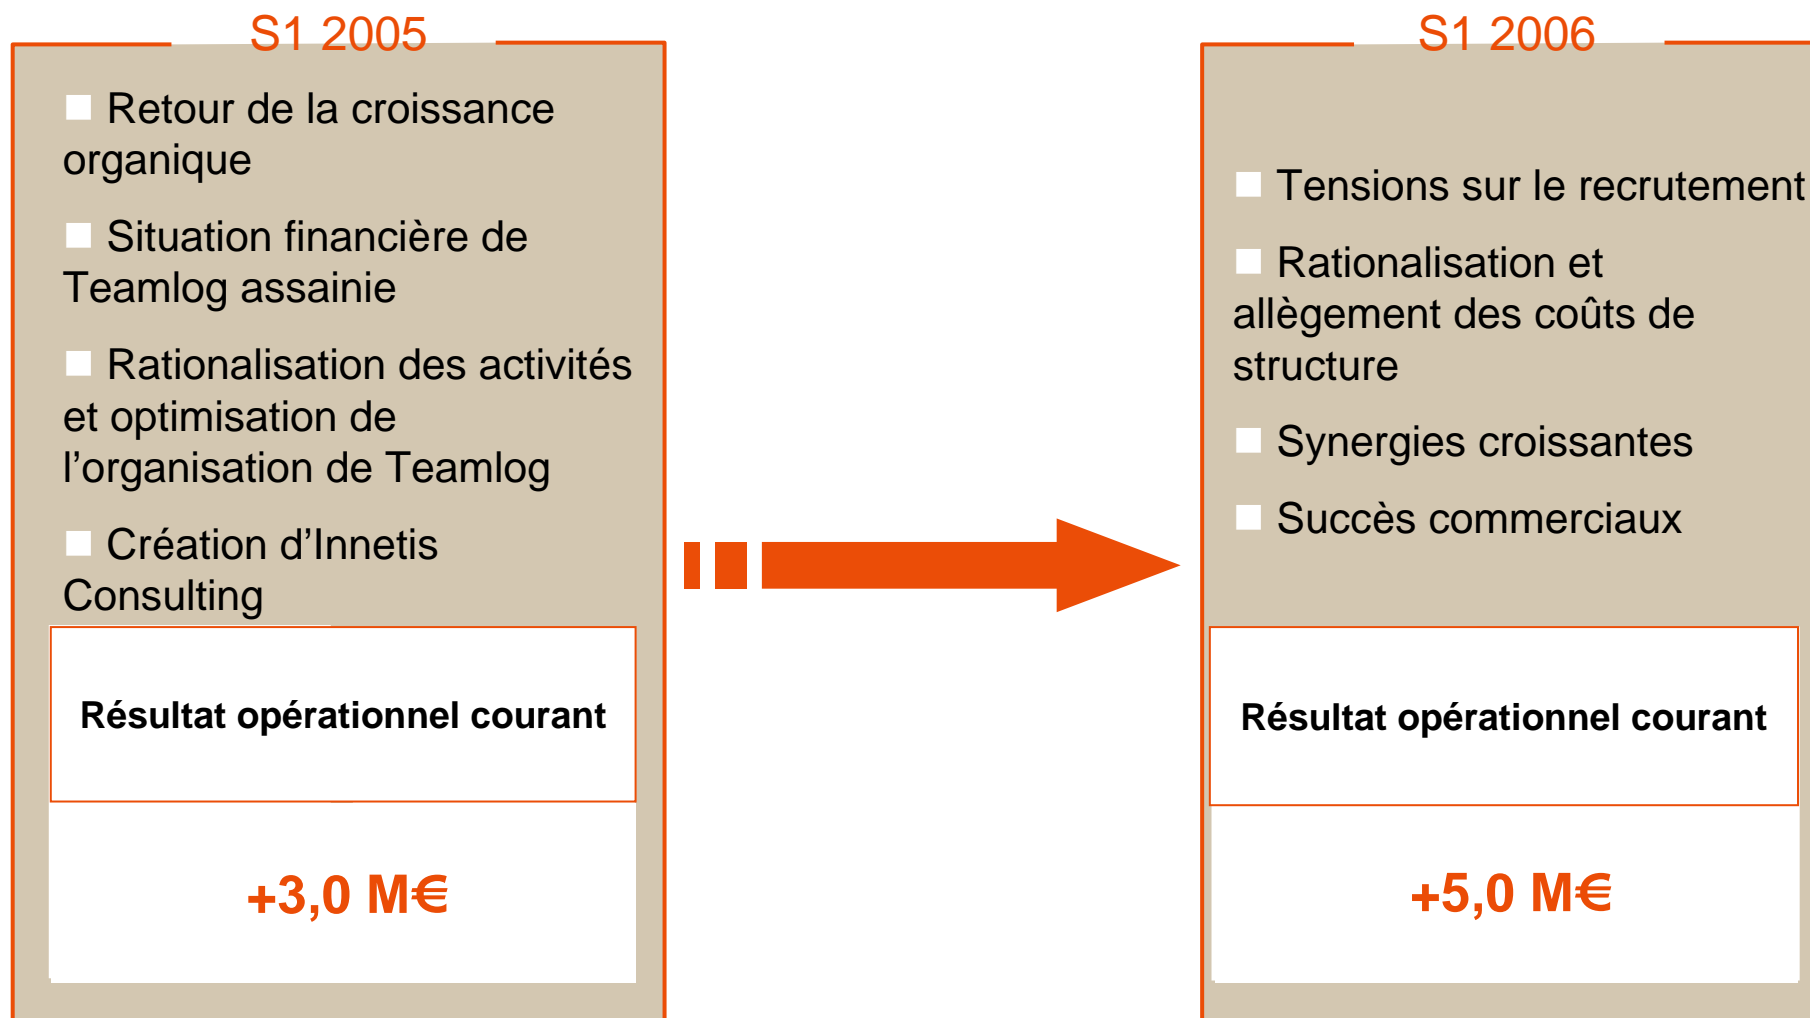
S1 2005

Retour de la croissance organique

Situation financière de Teamlog assainie

Rationalisation des activités et optimisation de l’organisation de Teamlog

Création d’Innetis Consulting

Résultat opérationnel courant

+3,0 M€

S1 2006

Tensions sur le recrutement

Rationalisation et allègement des coûts de structure

Synergies croissantes

Succès commerciaux

Résultat opérationnel courant

+5,0 M€